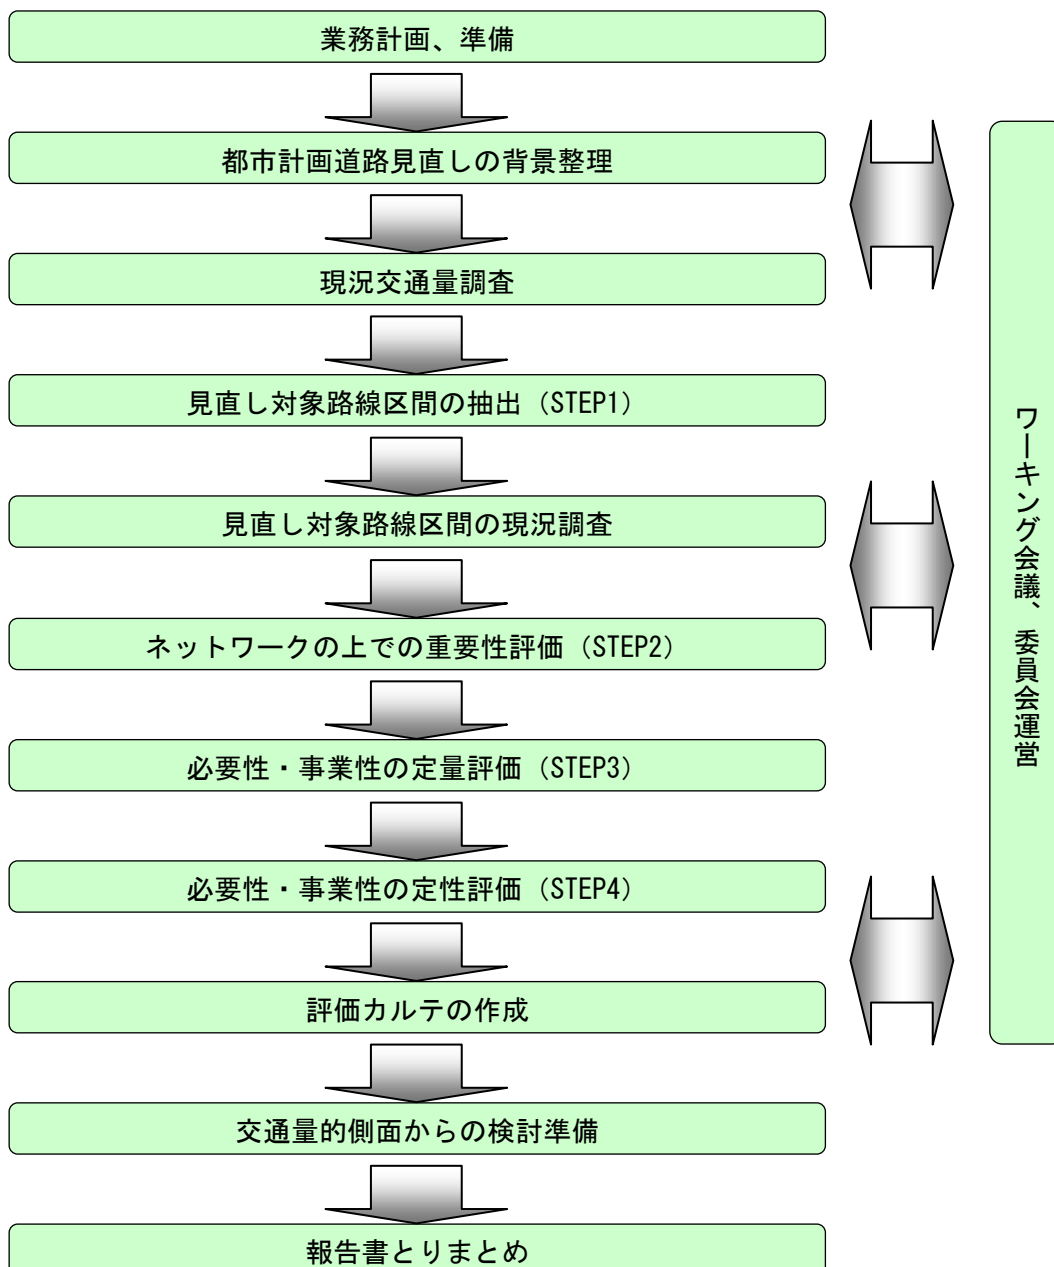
業務計画、準備

都市計画道路見直しの背景整理

現況交通量調査

見直し対象路線区間の抽出（STEP1）

見直し対象路線区間の現況調査

ネットワークの上での重要性評価（STEP2）

必要性・事業性の定量評価（STEP3）

必要性・事業性の定性評価（STEP4）

評価カルテの作成

交通量的側面からの検討準備

報告書とりまとめ

ワーキング会議、委員会運営